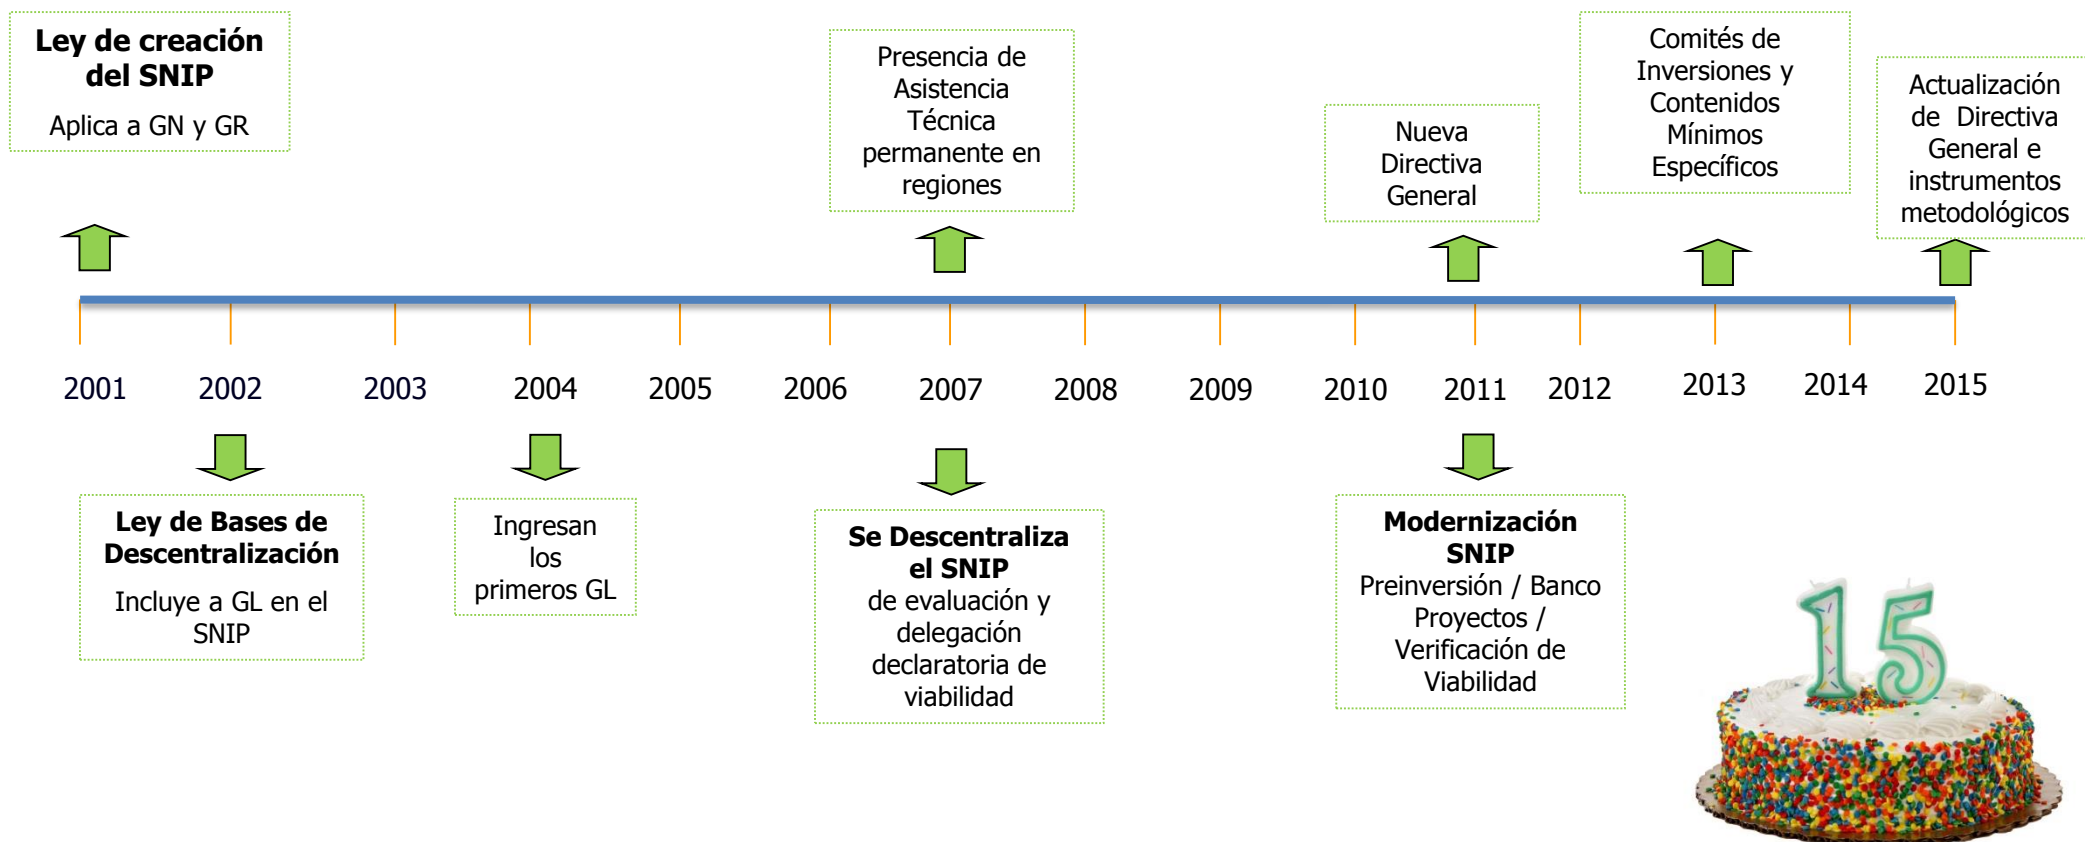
**Ley de creación del SNIP**
Aplica a GN y GR

Presencia de Asistencia Técnica permanente en regiones

Nueva Directiva General

Comités de Inversiones y Contenidos Mínimos Específicos

Actualización de Directiva General e instrumentos metodológicos

2001 2002 2003 2004 2005 2006 2007 2008 2009 2010 2011 2012 2013 2014 2015

**Ley de Bases de Descentralización**
Incluye a GL en el SNIP

Ingresan los primeros GL

**Se Descentraliza el SNIP**
de evaluación y delegación declaratoria de viabilidad

**Modernización SNIP**
Preinversión / Banco Proyectos / Verificación de Viabilidad

15